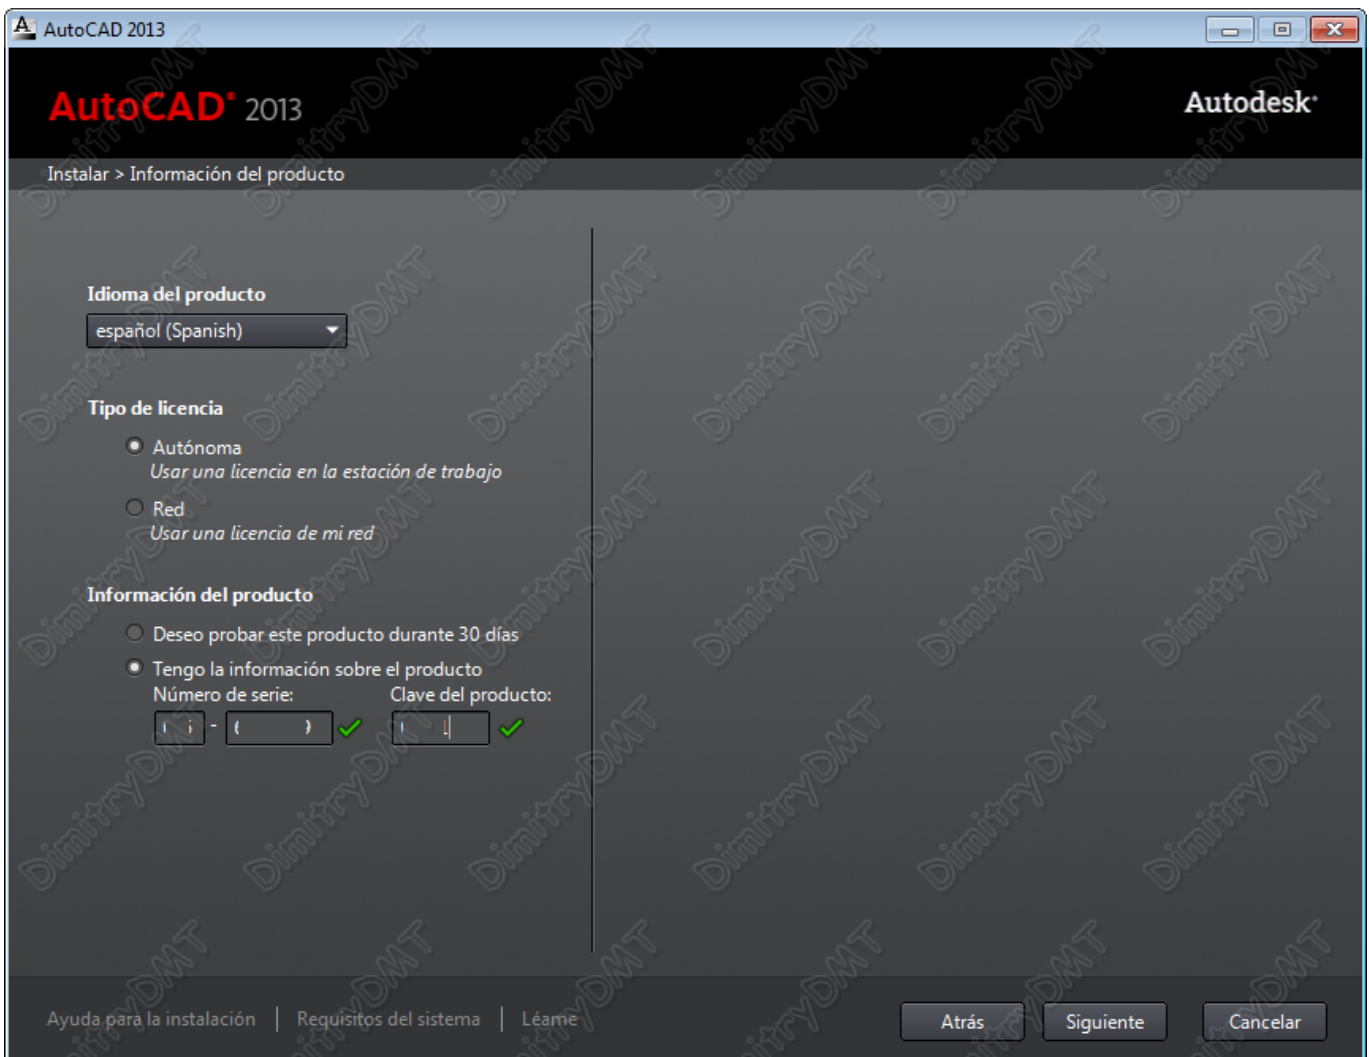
AutoCAD 2013

AutoCAD® 2013

Autodesk®

Instalar > Información del producto

Idioma del producto

español (Spanish)

Tipo de licencia

Autónoma
Usar una licencia en la estación de trabajo

Red
Usar una licencia de mi red

Información del producto

Deseo probar este producto durante 30 días

Tengo la información sobre el producto

Número de serie:

Clave del producto:

Ayuda para la instalación | Requisitos del sistema | Léame

Atrás

Siguiente

Cancelar

DimitryDMT